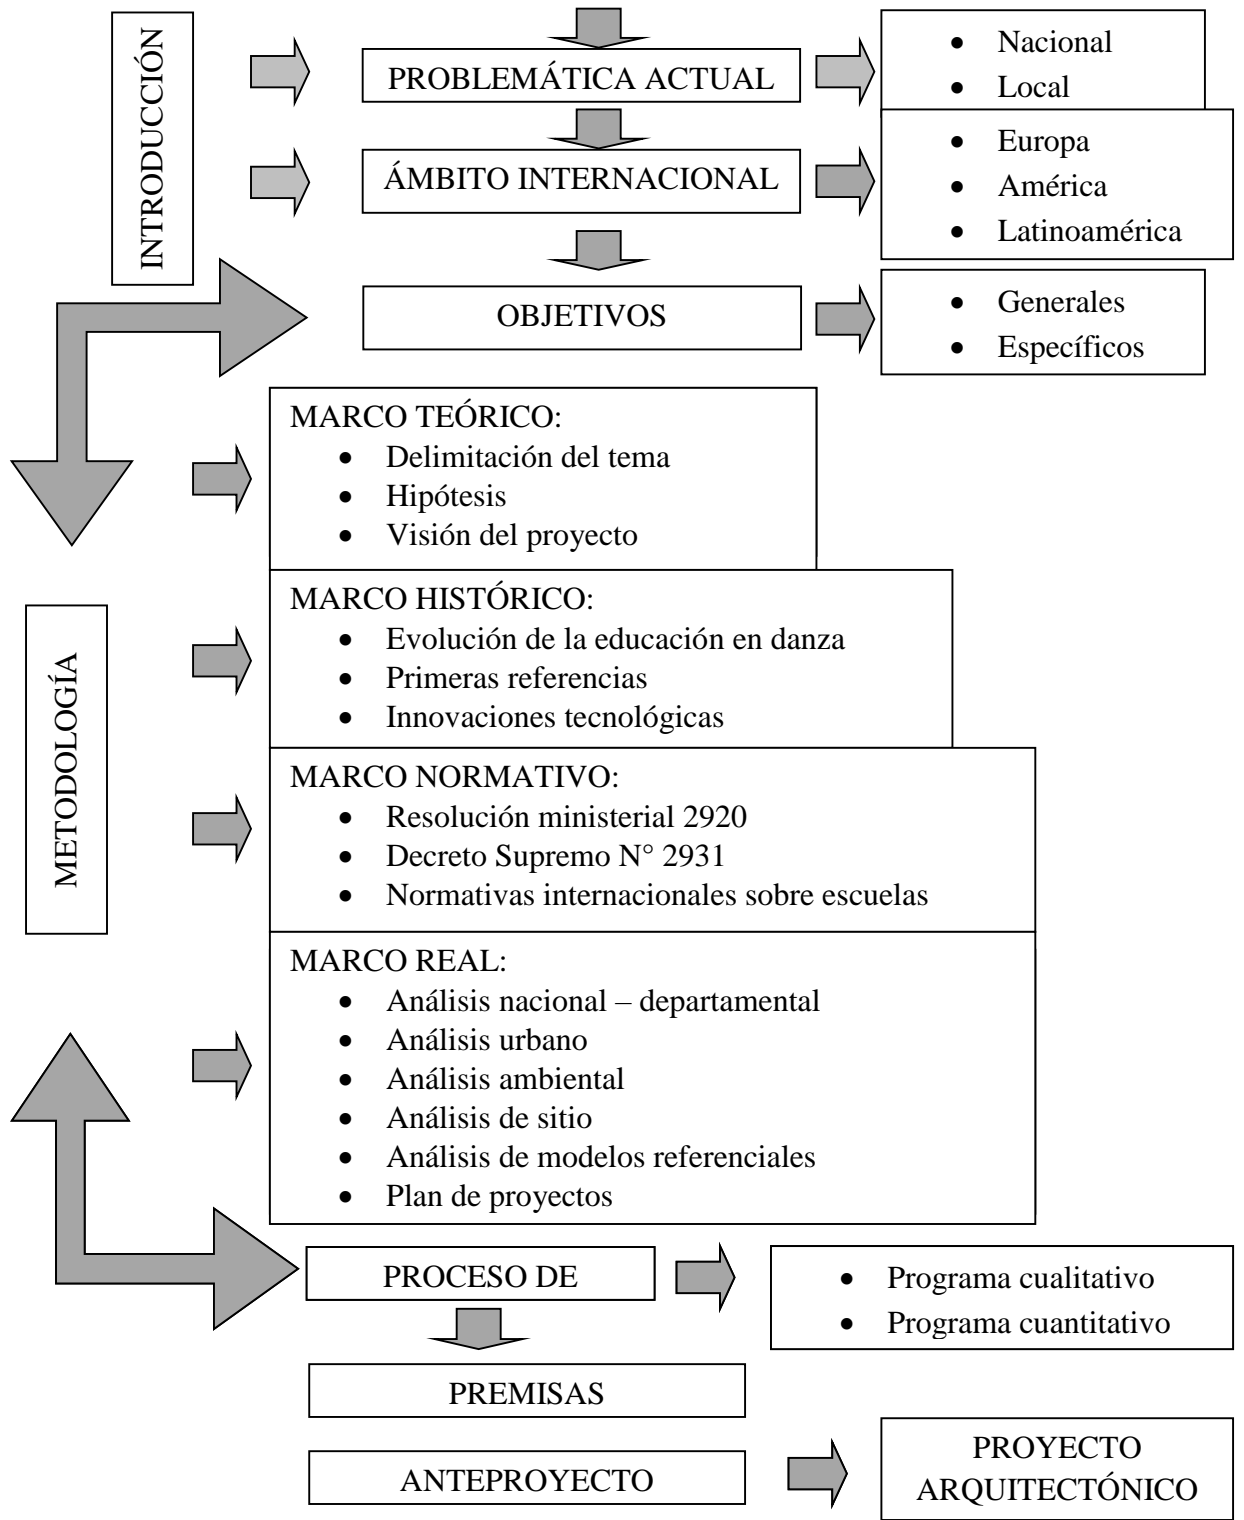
INTRODUCCIÓN

PROBLEMÁTICA ACTUAL

- Nacional
- Local

ÁMBITO INTERNACIONAL

- Europa
- América
- Latinoamérica

OBJETIVOS

- Generales
- Específicos

METODOLOGÍA

MARCO TEÓRICO:
- Delimitación del tema
- Hipótesis
- Visión del proyecto

MARCO HISTÓRICO:
- Evolución de la educación en danza
- Primeras referencias
- Innovaciones tecnológicas

MARCO NORMATIVO:
- Resolución ministerial 2920
- Decreto Supremo N° 2931
- Normativas internacionales sobre escuelas

MARCO REAL:
- Análisis nacional – departamental
- Análisis urbano
- Análisis ambiental
- Análisis de sitio
- Análisis de modelos referenciales
- Plan de proyectos

PROCESO DE

- Programa cualitativo
- Programa cuantitativo

PREMISAS

ANTEPROYECTO

PROYECTO ARQUITECTÓNICO